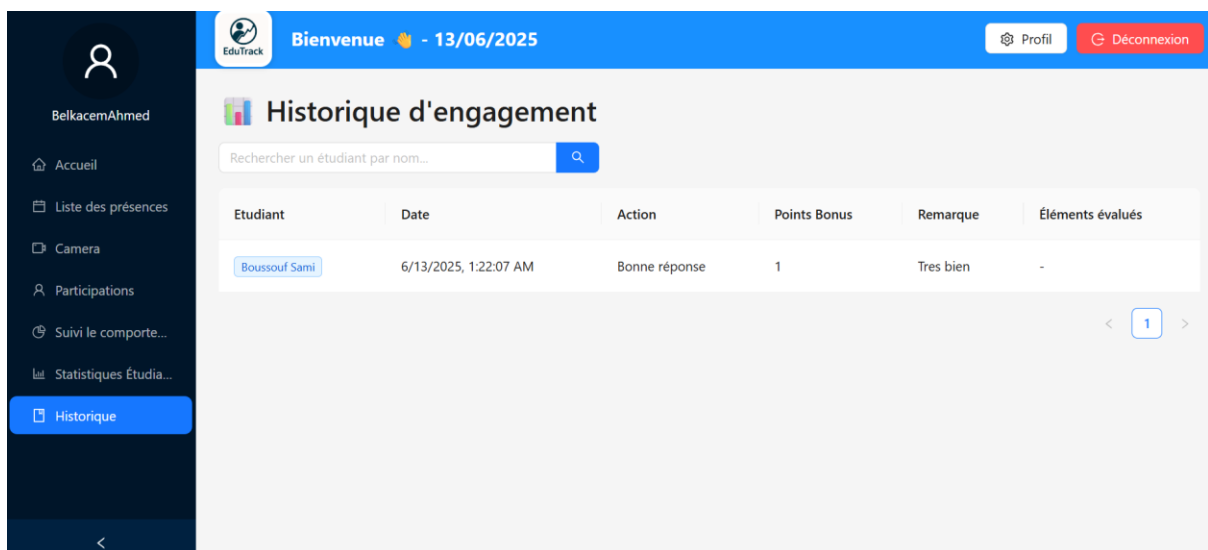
BelkacemAhmed

Accueil

Liste des présences

Camera

Participations

Suivi le comporte...

Statistiques Étudia...

Historique

<

EduTrack

Bienvenue 👋 - 13/06/2025

Profil

Déconnexion

Historique d'engagement

Rechercher un étudiant par nom...

| Etudiant | Date | Action | Points Bonus | Remarque | Éléments évalués |
|---|---|---|---|---|---|
| Boussouf Sami | 6/13/2025, 1:22:07 AM | Bonne réponse | 1 | Tres bien | - |

< 1 >